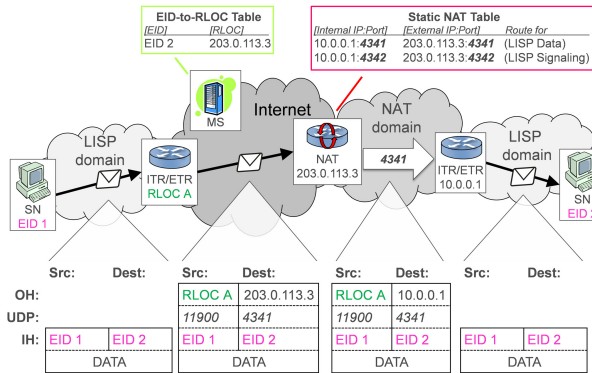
EID-to-RLOC Table

| [EID] | [RLOC] |
|---|---|
| EID 2 | 203.0.113.3 |

Static NAT Table

| [Internal IP:Port] | [External IP:Port] | Route for |
|---|---|---|
| 10.0.0.1:**4341** | 203.0.113.3:**4341** | (LISP Data) |
| 10.0.0.1:**4342** | 203.0.113.3:**4342** | (LISP Signaling) |

MS

Internet

NAT domain

LISP domain

LISP domain

SN
EID 1

ITR/ETR
RLOC A

NAT
203.0.113.3

4341

ITR/ETR
10.0.0.1

SN
EID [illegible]

| | Src: | Dest: |
|---|---|---|
| OH: | | |
| UDP: | | |
| IH: | EID 1 | EID 2 |
| | DATA | |

| Src: | Dest: |
|---|---|
| RLOC A | 203.0.113.3 |
| 11900 | 4341 |
| EID 1 | EID 2 |
| DATA | |

| Src: | Dest: |
|---|---|
| RLOC A | 10.0.0.1 |
| 11900 | 4341 |
| EID 1 | EID 2 |
| DATA | |

| Src: | Dest: |
|---|---|
| | |
| | |
| EID 1 | EID 2 |
| DATA | |